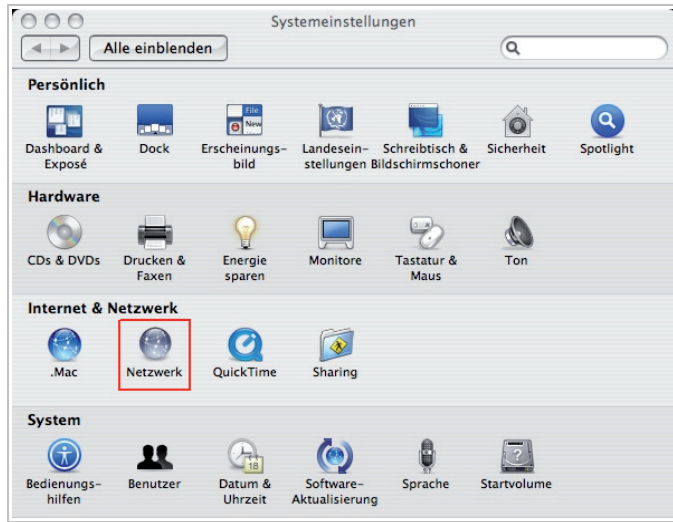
Systemeinstellungen

Alle einblenden

Persönlich

Dashboard & Exposé

Dock

File New

Erscheinungsbild

Landeseinstellungen

Schreibtisch & Bildschirmschoner

Sicherheit

Spotlight

Hardware

CDs & DVDs

Drucken & Faxen

Energie sparen

Monitore

Tastatur & Maus

Ton

Internet & Netzwerk

.Mac

Netzwerk

QuickTime

Sharing

System

Bedienungshilfen

Benutzer

18

Datum & Uhrzeit

Software-Aktualisierung

Sprache

Startvolume